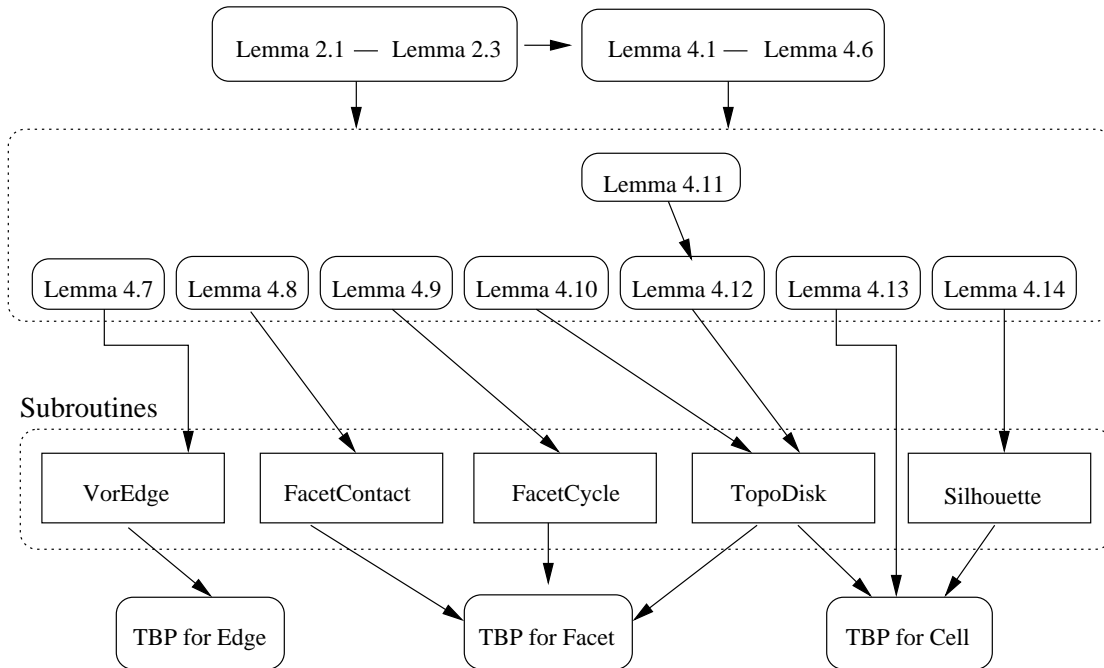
Lemma 2.1 — Lemma 2.3

Lemma 4.1 — Lemma 4.6

Lemma 4.11

Lemma 4.7

Lemma 4.8

Lemma 4.9

Lemma 4.10

Lemma 4.12

Lemma 4.13

Lemma 4.14

Subroutines

VorEdge

FacetContact

FacetCycle

TopoDisk

Silhouette

TBP for Edge

TBP for Facet

TBP for Cell